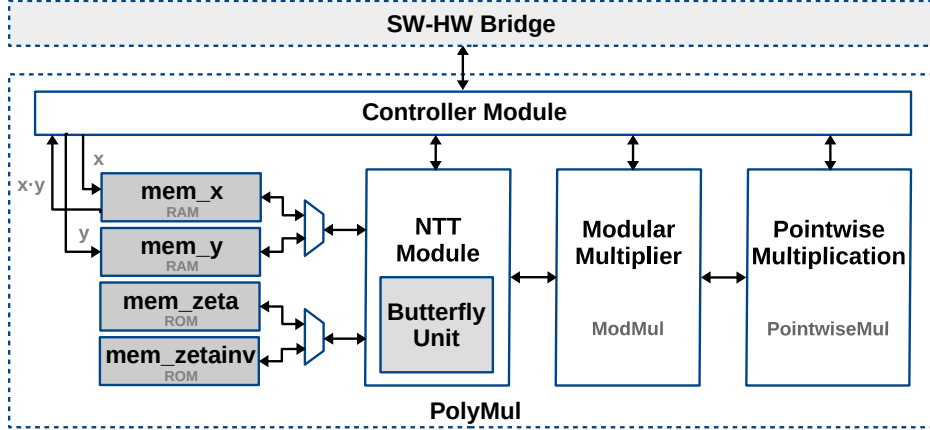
SW-HW Bridge

Controller Module

x

x·y

y

mem_x
RAM

mem_y
RAM

mem_zeta
ROM

mem_zetainv
ROM

NTT Module

Butterfly Unit

Modular Multiplier

ModMul

Pointwise Multiplication

PointwiseMul

PolyMul